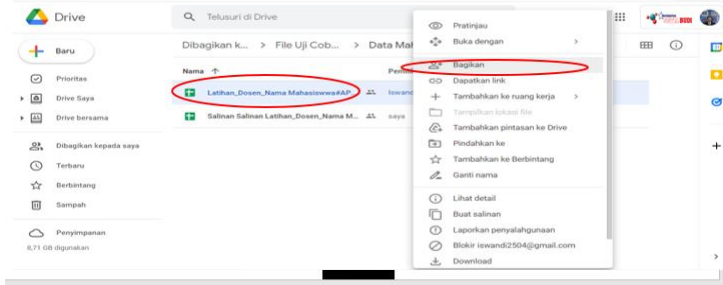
Drive

Telusuri di Drive

Baru

Prioritas

Drive Saya

Drive bersama

Dibagikan kepada saya

Terbaru

Berbintang

Sampah

Penyimpanan

8,71 GB digunakan

Dibagikan k... > File Uji Cob... > Data Mah

Nama ↑

Pem

Latihan_Dosen_Nama Mahasiswwa#AP

iswand

Salinan Salinan Latihan_Dosen_Nama M...

saya

Pratinjau

Buka dengan

Bagikan

Dapatkan link

Tambahkan ke ruang kerja

Tampilkan lokasi file

Tambahkan pintasan ke Drive

Pindahkan ke

Tambahkan ke Berbintang

Ganti nama

Lihat detail

Buat salinan

Laporkan penyalahgunaan

Blokir iswandi2504@gmail.com

Download